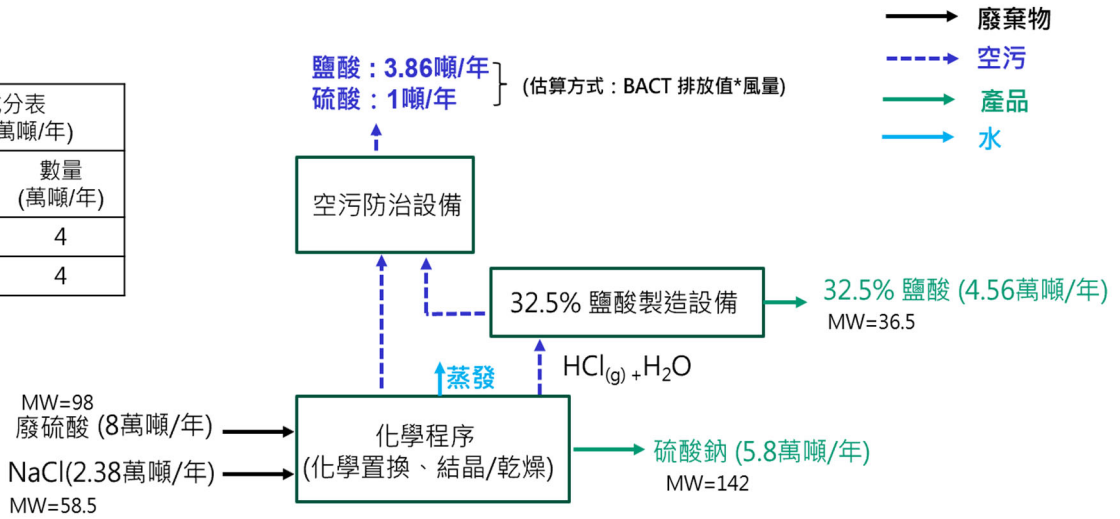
廢棄物
空污
產品
水

鹽酸：3.86噸/年
硫酸：1噸/年
(估算方式：BACT 排放值*風量)

分表
萬噸/年)

| | 數量 (萬噸/年) |
|---|---|
| | 4 |
| | 4 |

空污防治設備

32.5% 鹽酸製造設備

32.5% 鹽酸 (4.56萬噸/年)
MW=36.5

$HCl_{(g)} + H_2O$

蒸發

MW=98
廢硫酸 (8萬噸/年)

NaCl(2.38萬噸/年)
MW=58.5

化學程序
(化學置換、結晶/乾燥)

硫酸鈉 (5.8萬噸/年)
MW=142